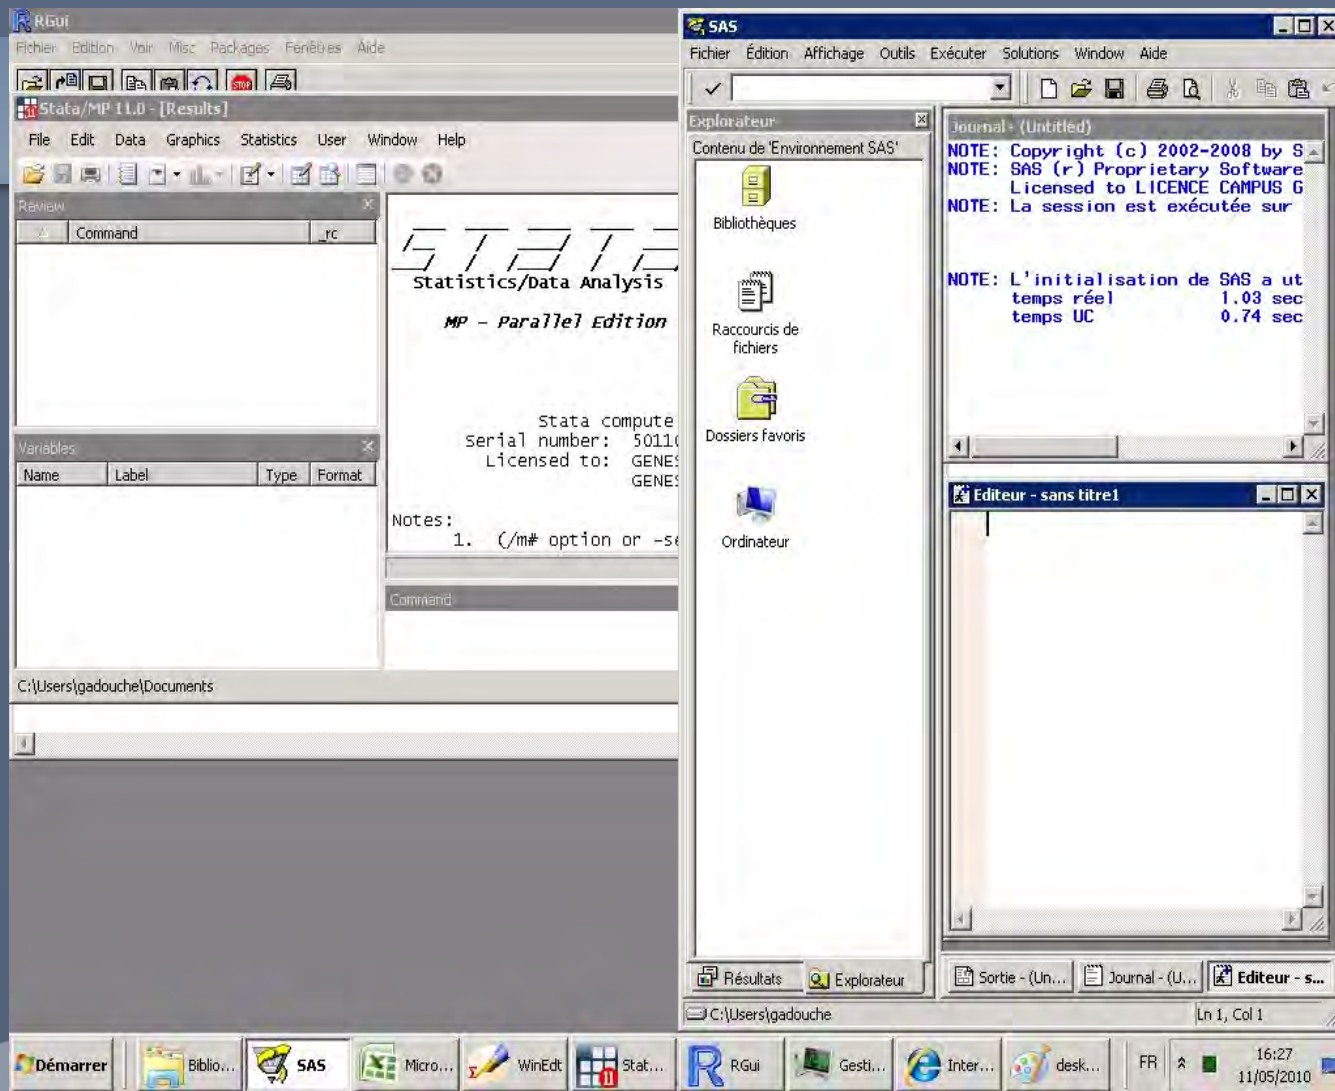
RGui
Fichier Edition Voir Misc Packages Fenêtres Aide

Stata/MP 11.0 - [Results]
File Edit Data Graphics Statistics User Window Help

Review
Command _rc

Variables
Name Label Type Format

Statistics/Data Analysis

MP - Parallel Edition

Stata compute
Serial number: 5011
Licensed to: GENE
GENE

Notes:
1. (/m# option or -s

Command

C:\Users\gadouche\Documents

SAS
Fichier Édition Affichage Outils Exécuter Solutions Window Aide

Explorateur
Contenu de 'Environnement SAS'
Bibliothèques
Raccourcis de fichiers
Dossiers favoris
Ordinateur

Journal - (Untitled)
NOTE: Copyright (c) 2002-2008 by S
NOTE: SAS (r) Proprietary Software
Licensed to LICENCE CAMPUS G
NOTE: La session est exécutée sur

NOTE: L'initialisation de SAS a ut
temps réel 1.03 sec
temps UC 0.74 sec

Editeur - sans titre1

Résultats Explorateur
Sortie - (Un... Journal - (U... Editeur - s...
C:\Users\gadouche
Ln 1, Col 1

Démarrer Biblio... SAS Micro... WinEdt Stat... RGui Gesti... Inter... desk... FR 16:27 11/05/2010